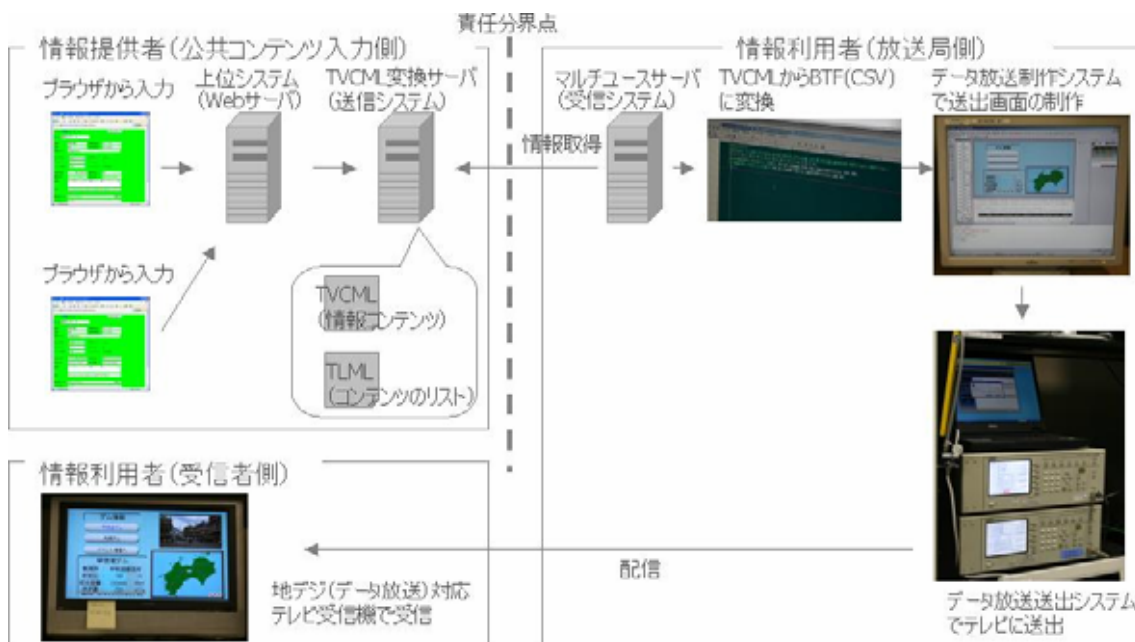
責任分界点

情報提供者(公共コンテンツ入力側)

ブラウザから入力

上位システム (Webサーバ)

TVCML変換サーバ (送信システム)

ブラウザから入力

TVCML (情報コンテンツ)

TLML (コンテンツのリスト)

情報利用者(放送局側)

マルチユースサーバ (受信システム)

情報取得

TVCMLからBTF(CSV)に変換

データ放送制作システムで送出画面の制作

データ放送送出システムでテレビに送出

配信

情報利用者(受信者側)

地デジ(データ放送)対応テレビ受信機で受信